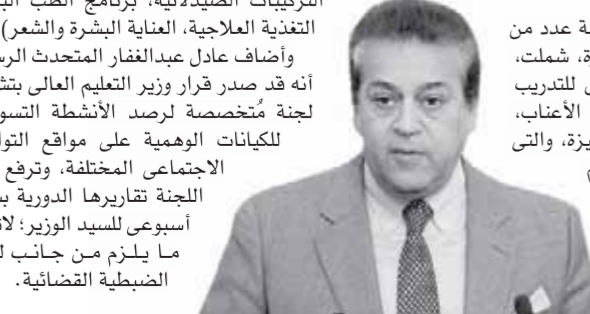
التركيبات الصيدلانية، برنامج الطب البـ
التغذية العلاجية، العناية البشرة والشعر)
وأضاف عادل عبدالغفار المتحدث الرس
أنه قد صدر قرار وزير التعليم العالى بتشـ
لجنة مُتخصصة لرصد الأنشطة التسو
للكيانات الوهمية على مواقع التوا
الاجتماعى المختلفة، وترفع
اللجنة تقاريرها الدورية بـ
أسبوعى للسيد الوزير؛ لا
مـا يـلـزم مـن جـانـب لـ
الضبطية القضائية.

ـة عدد من
ـة، شملت،
ـى للتدريب
الأعناب،
ـيزة، والتى